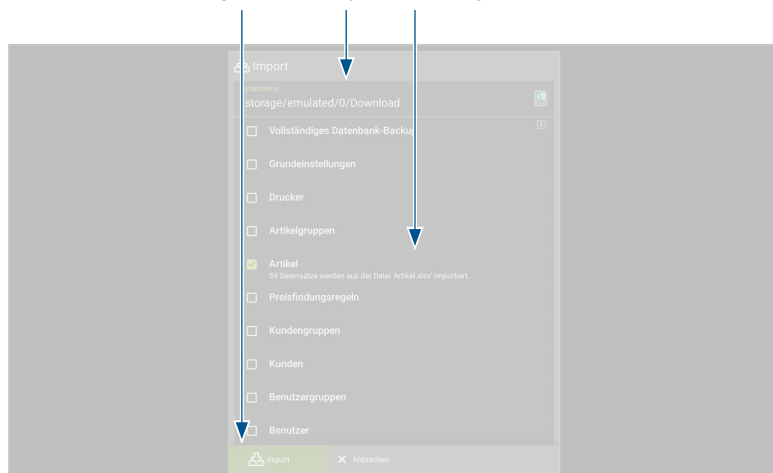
Import

Verzeichnis
storage/emulated/0/Download

Vollständiges Datenbank-Backup

Grundeinstellungen

Drucker

Artikelgruppen

Artikel
59 Datensätze werden aus der Datei 'Artikel.xlsx' importiert.

Preisfindungsregeln

Kundengruppen

Kunden

Benutzergruppen

Benutzer

Import
Abbrechen